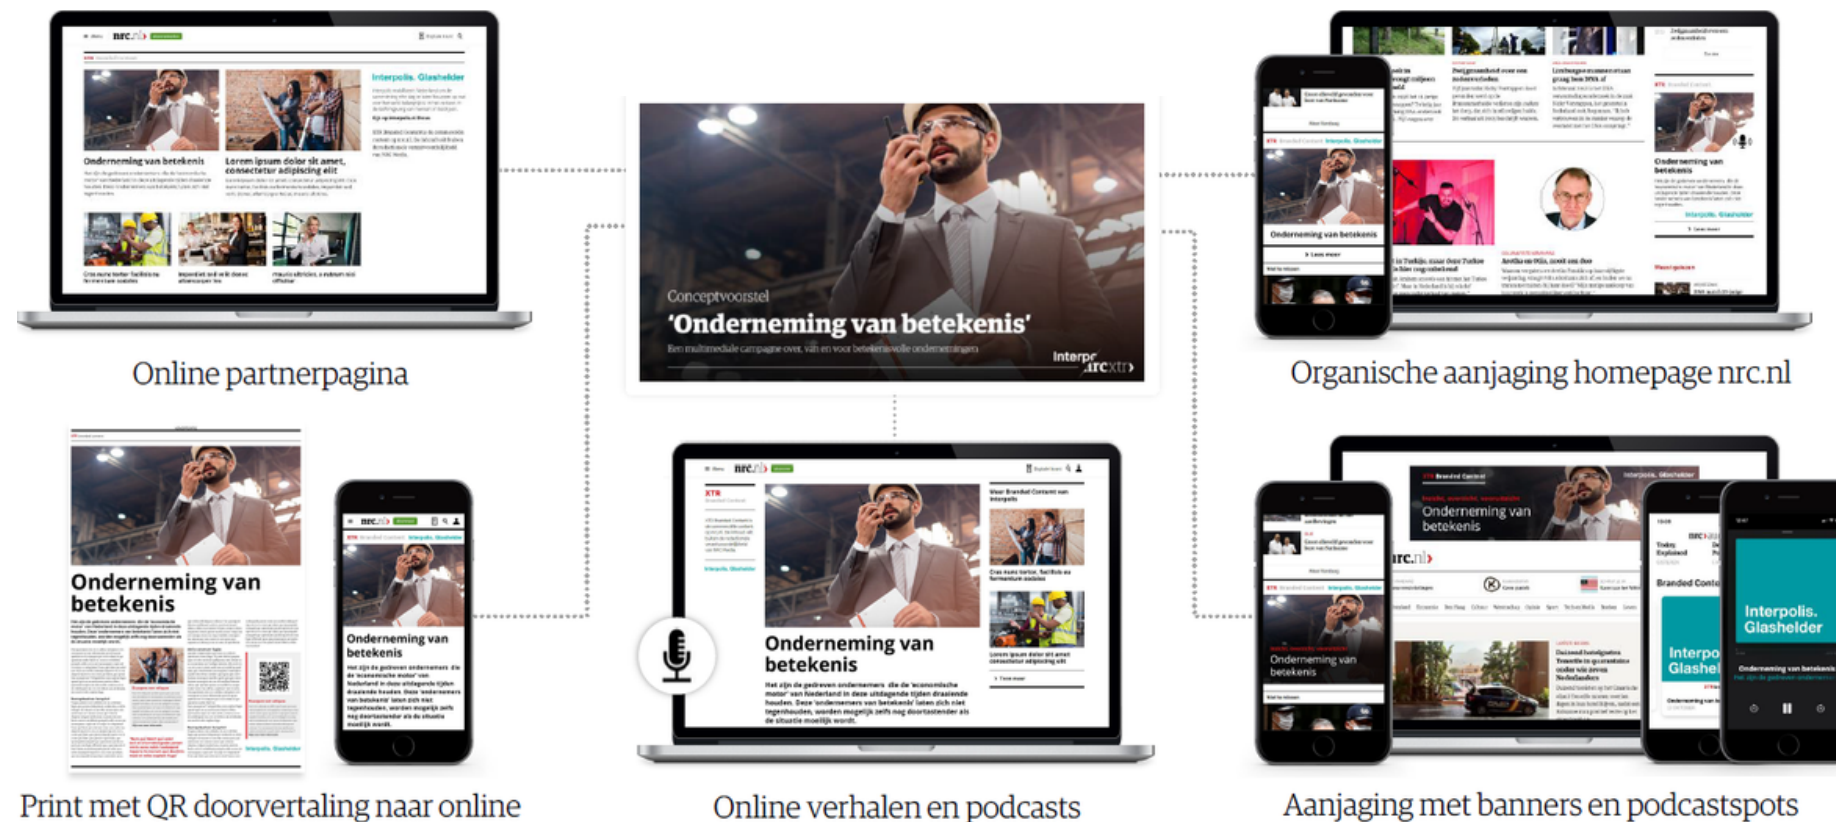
nrc.nl

Interpolis. Glashelder

Onderneming van betekenis

Lorem ipsum dolor sit amet, consectetur adipiscing elit

Conceptvoorstel

'Onderneming van betekenis'

Een multimediale campagne over, van en voor betekenisvolle ondernemingen

Interpolis nrc xtr

Online partnerpagina

Organische aanjaging homepage nrc.nl

Onderneming van betekenis

Interpolis. Glashelder

Onderneming van betekenis

Onderneming van betekenis

XTR

Onderneming van betekenis

Het zijn de gedreven ondernemers die de 'economische motor' van Nederland in deze uitdagende tijden draaiende houden. Deze 'ondernemers van betekenis' laten zich niet tegenhouden, worden mogelijk zelfs nog doortastender als de situatie moeilijk wordt.

Onderneming van betekenis

nrc.nl

Interpolis. Glashelder

Print met QR doorvertaling naar online

Online verhalen en podcasts

Aanjaging met banners en podcastspots